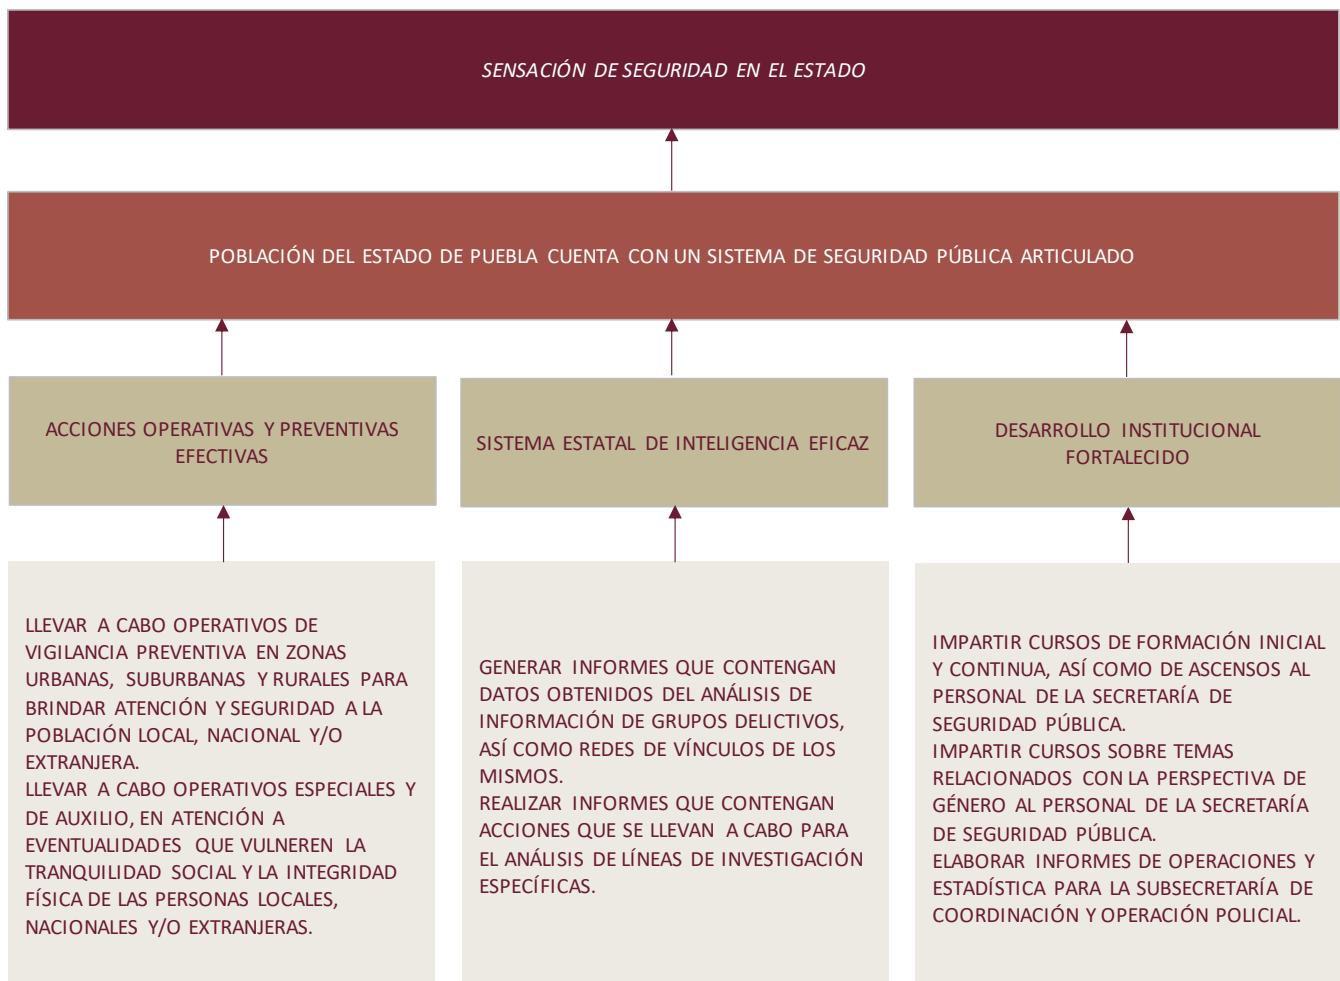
SENSACIÓN DE SEGURIDAD EN EL ESTADO

POBLACIÓN DEL ESTADO DE PUEBLA CUENTA CON UN SISTEMA DE SEGURIDAD PÚBLICA ARTICULADO

ACCIONES OPERATIVAS Y PREVENTIVAS EFECTIVAS

SISTEMA ESTATAL DE INTELIGENCIA EFICAZ

DESARROLLO INSTITUCIONAL FORTALECIDO

LLEVAR A CABO OPERATIVOS DE VIGILANCIA PREVENTIVA EN ZONAS URBANAS, SUBURBANAS Y RURALES PARA BRINDAR ATENCIÓN Y SEGURIDAD A LA POBLACIÓN LOCAL, NACIONAL Y/O EXTRANJERA.
LLEVAR A CABO OPERATIVOS ESPECIALES Y DE AUXILIO, EN ATENCIÓN A EVENTUALIDADES QUE VULNEREN LA TRANQUILIDAD SOCIAL Y LA INTEGRIDAD FÍSICA DE LAS PERSONAS LOCALES, NACIONALES Y/O EXTRANJERAS.

GENERAR INFORMES QUE CONTENGAN DATOS OBTENIDOS DEL ANÁLISIS DE INFORMACIÓN DE GRUPOS DELICTIVOS, ASÍ COMO REDES DE VÍNCULOS DE LOS MISMOS.
REALIZAR INFORMES QUE CONTENGAN ACCIONES QUE SE LLEVAN A CABO PARA EL ANÁLISIS DE LÍNEAS DE INVESTIGACIÓN ESPECÍFICAS.

IMPARTIR CURSOS DE FORMACIÓN INICIAL Y CONTINUA, ASÍ COMO DE ASCENSOS AL PERSONAL DE LA SECRETARÍA DE SEGURIDAD PÚBLICA.
IMPARTIR CURSOS SOBRE TEMAS RELACIONADOS CON LA PERSPECTIVA DE GÉNERO AL PERSONAL DE LA SECRETARÍA DE SEGURIDAD PÚBLICA.
ELABORAR INFORMES DE OPERACIONES Y ESTADÍSTICA PARA LA SUBSECRETARÍA DE COORDINACIÓN Y OPERACIÓN POLICIAL.